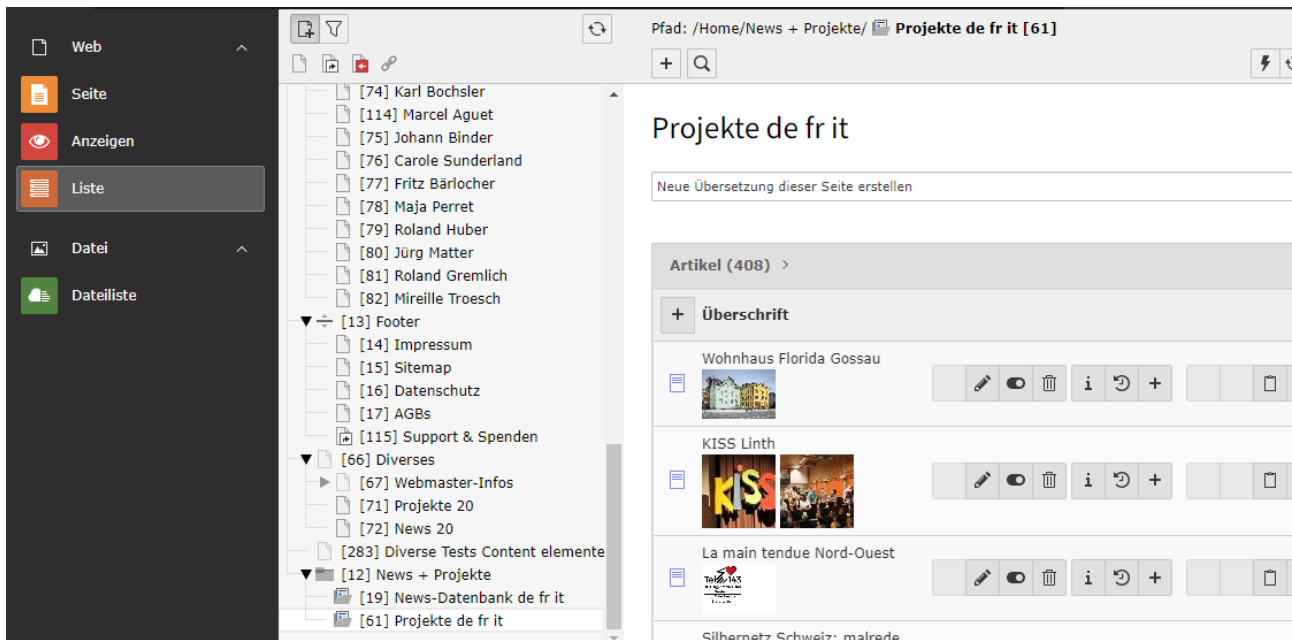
Web
Seite
Anzeigen
Liste
Datei
Dateiliste

[74] Karl Bochsler
[114] Marcel Aguet
[75] Johann Binder
[76] Carole Sunderland
[77] Fritz Bärlocher
[78] Maja Perret
[79] Roland Huber
[80] Jürg Matter
[81] Roland Gremlich
[82] Mireille Troesch
[13] Footer
[14] Impressum
[15] Sitemap
[16] Datenschutz
[17] AGBs
[115] Support & Spenden
[66] Diverses
[67] Webmaster-Infos
[71] Projekte 20
[72] News 20
[283] Diverse Tests Content elemente
[12] News + Projekte
[19] News-Datenbank de fr it
[61] Projekte de fr it

Pfad: /Home/News + Projekte/ Projekte de fr it [61]

Projekte de fr it

Neue Übersetzung dieser Seite erstellen

Artikel (408)

Überschrift

Wohnhaus Florida Gossau

KISS Linth

La main tendue Nord-Ouest

Silbernetz Schweiz: malrede